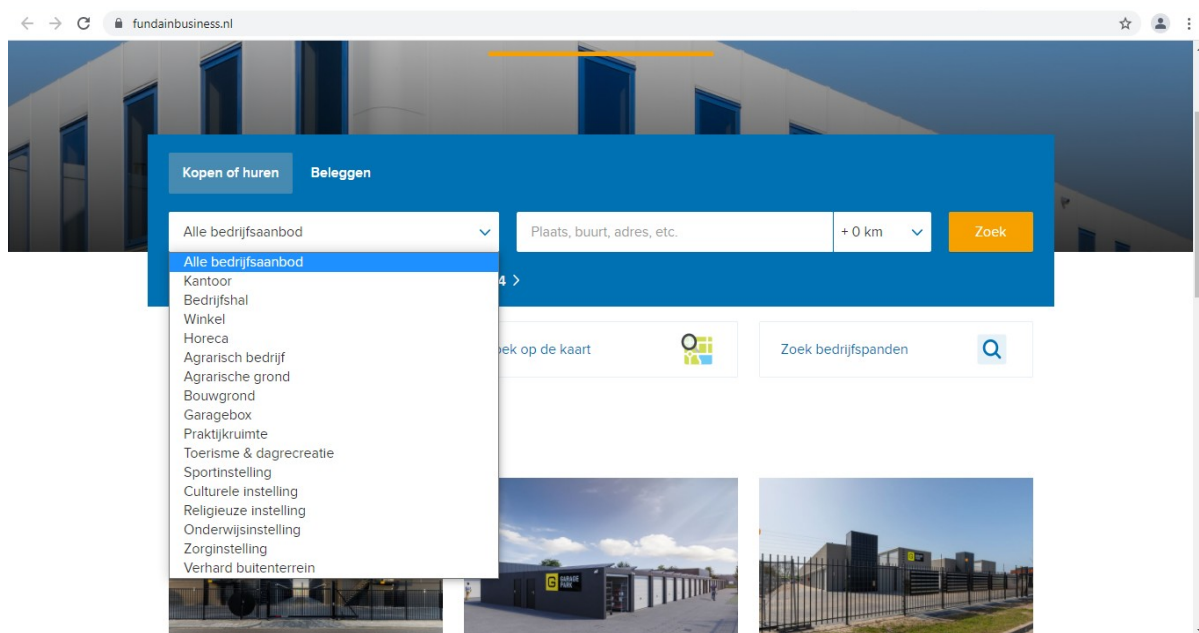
fundainbusiness.nl

Kopen of huren
Beleggen

Alle bedrijfsaanbod
Plaats, buurt, adres, etc.
+ 0 km
Zoek

Alle bedrijfsaanbod
Kantoor
Bedrijfshal
Winkel
Horeca
Agrarisch bedrijf
Agrarische grond
Bouwgrond
Garagebox
Praktijkruimte
Toerisme & dagrecreatie
Sportinstelling
Culturele instelling
Religieuze instelling
Onderwijsinstelling
Zorginstelling
Verhard buitenterrein

4 >

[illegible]ek op de kaart
Zoek bedrijfspanden

G GARAGE PARK